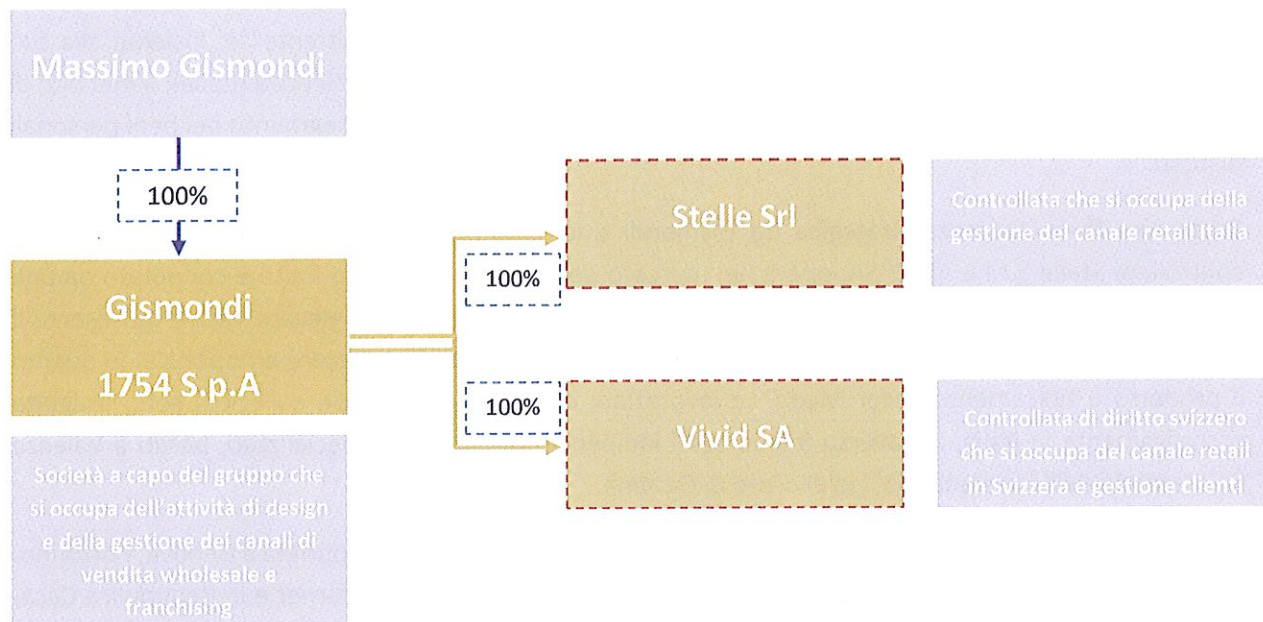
Massimo Gismondi

100%

Gismondi

1754 S.p.A

Società a capo del gruppo che si occupa dell'attività di design e della gestione dei canali di vendita wholesale e franchising

100%

Stelle Srl

Controllata che si occupa della gestione del canale retail Italia

100%

Vivid SA

Controllata di diritto svizzero che si occupa del canale retail in Svizzera e gestione clienti